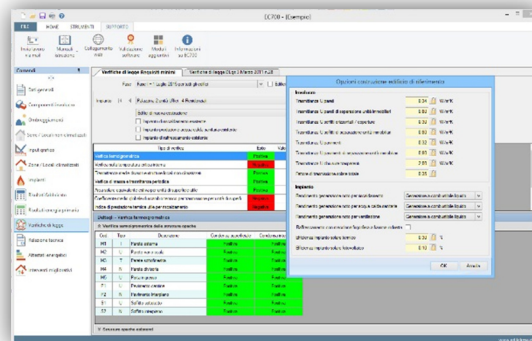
EC700 - [Esempio]

FILE HOME STRUMENTI SUPPORTO

Installazione e moduli | Manuali e istruzioni | Collegamento web | Valutazione software | Moduli aggiuntivi | Informazioni su EC700

Comandi

Dati generali
Componenti involucro
Ombreggiamenti
Zone / Locali climatizzati
Input grafico
Zone / Locali climatizzati
Impianti
Risultati fabbisogno
Risultati energia primaria
Verifiche di legge
Relazione tecnica
Attestati energetici
Interventi migliorativi

Verifiche di legge Requisiti minimi | Verifiche di legge DLgs 3 Marzo 2011 n.28

Fase: Fase 1 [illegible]

Tipo di verifica | Esito

Verifica termoigrometrica | Positiva
Verifica della temperatura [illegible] | Negativa
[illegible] | Positiva
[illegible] | Positiva
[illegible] | Positiva
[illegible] | Positiva
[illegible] | Negativa

Dettagli - verifica termoigrometrica

Cod. | Tipo | Descrizione | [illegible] | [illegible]
M1 | | Parete esterna | Positiva | Positiva
M2 | | Parete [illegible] | Positiva | Positiva
M3 | | Parete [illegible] | Positiva | Positiva
M4 | | Parete divisoria | Positiva | Positiva
M5 | | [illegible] | Positiva | Positiva
P1 | | Pavimento | Positiva | Positiva
P2 | | Pavimento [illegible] | Positiva | Positiva
S1 | | Soffitto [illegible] | Positiva | Positiva
S2 | | Soffitto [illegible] | Positiva | Positiva

Opzioni costruzione edificio di riferimento

Involucro
Trasmittanza U pareti | 0.34 | W/m²K
Trasmittanza U pareti di separazione unità immobiliari | 0.80 | W/m²K
Trasmittanza U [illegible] | 0.32 | W/m²K
Trasmittanza U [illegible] | 0.33 | W/m²K
Trasmittanza U pavimenti | 0.32 | W/m²K
Trasmittanza U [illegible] | 0.80 | W/m²K
Trasmittanza U chiusure trasparenti | 2.00 | W/m²K
Fattore di trasmissione solare totale | 0.35 |

Impianto
Rendimento generazione per riscaldamento | Generazione a combustibile liquido
Rendimento generazione per acqua calda sanitaria | Generazione a combustibile liquido
Rendimento generazione per raffrescamento | Generazione a combustibile liquido
Efficienza media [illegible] | 0.82 | %
Efficienza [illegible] | 0.50 | %

OK | Annulla